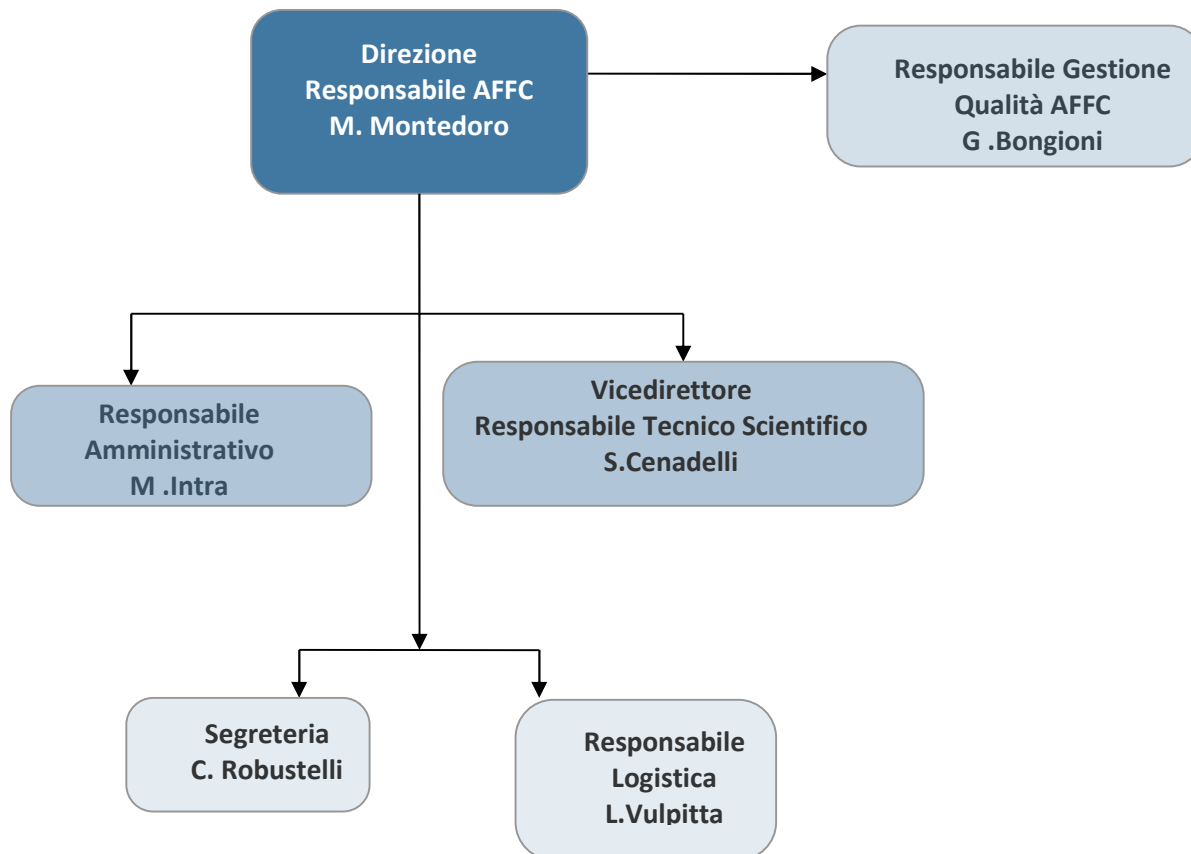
Direzione
Responsabile AFFC
M. Montedoro

Responsabile Gestione
Qualità AFFC
G .Bongioni

Responsabile
Amministrativo
M .Intra

Vicedirettore
Responsabile Tecnico Scientifico
S.Cenadelli

Segreteria
C. Robustelli

Responsabile
Logistica
L.Vulpitta